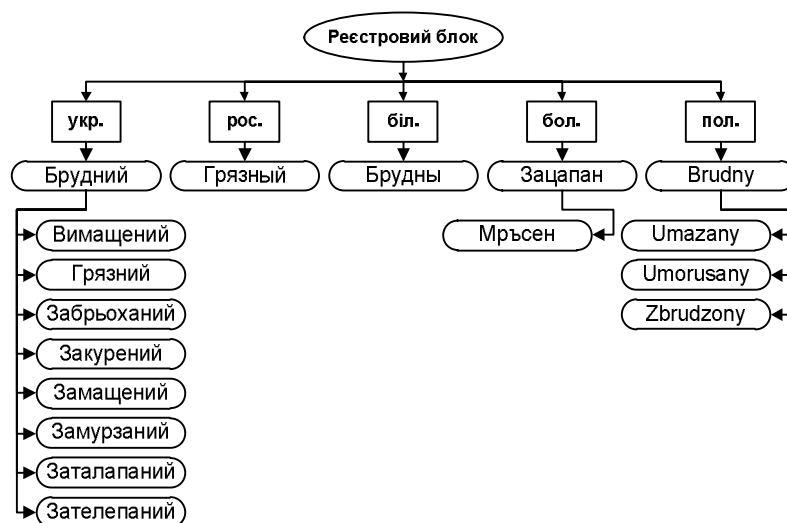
Реєстровий блок

укр.
Брудний
Вимащений
Грязний
Забрьоханий
Закурений
Замащений
Замурзаний
Заталапаний
Зателепаний

рос.
Грязный

біл.
Брудны

бол.
Зацапан
Мръсен

пол.
Brudny
Umazany
Umorusany
Zbrudzony